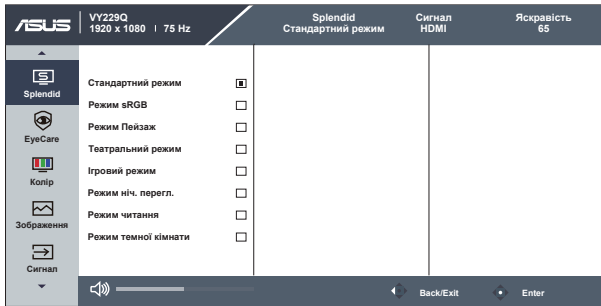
ASUS VY229Q
1920 x 1080 | 75 Hz

Splendid
Стандартний режим

Сигнал
HDMI

Яскравість
65

Splendid
EyeCare
Колір
Зображення
Сигнал

Стандартний режим
Режим sRGB
Режим Пейзаж
Театральний режим
Ігровий режим
Режим ніч. перегл.
Режим читання
Режим темної кімнати

Back/Exit
Enter